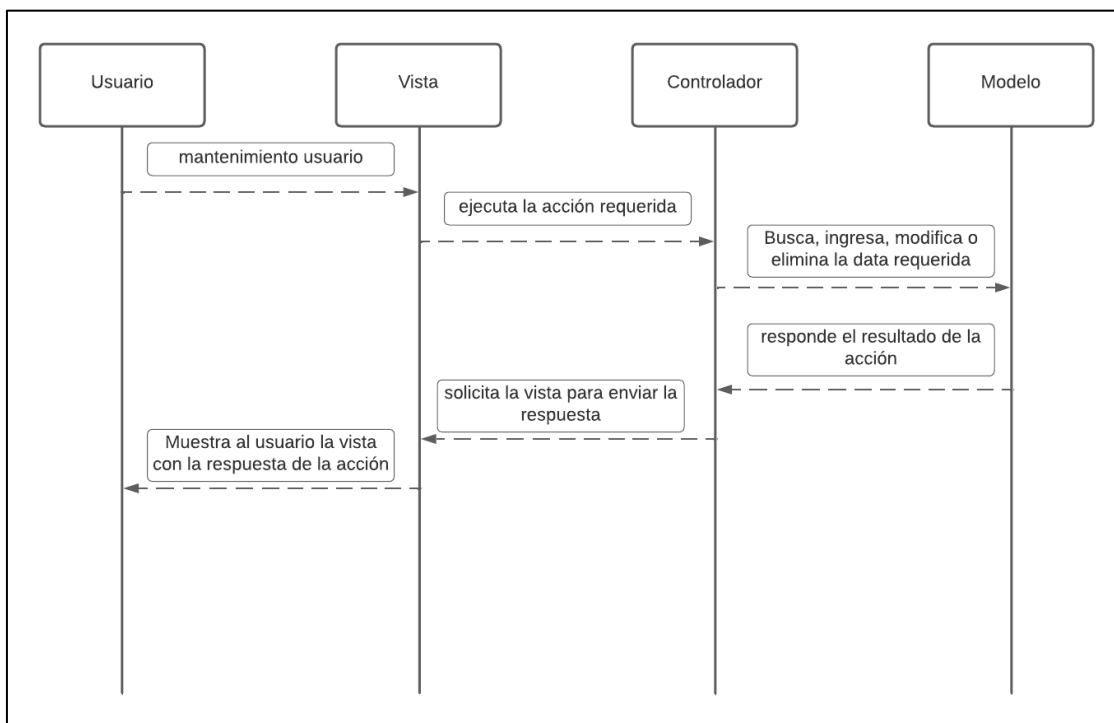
Usuario

Vista

Controlador

Modelo

mantenimiento usuario

ejecuta la acción requerida

Busca, ingresa, modifica o elimina la data requerida

responde el resultado de la acción

solicita la vista para enviar la respuesta

Muestra al usuario la vista con la respuesta de la acción